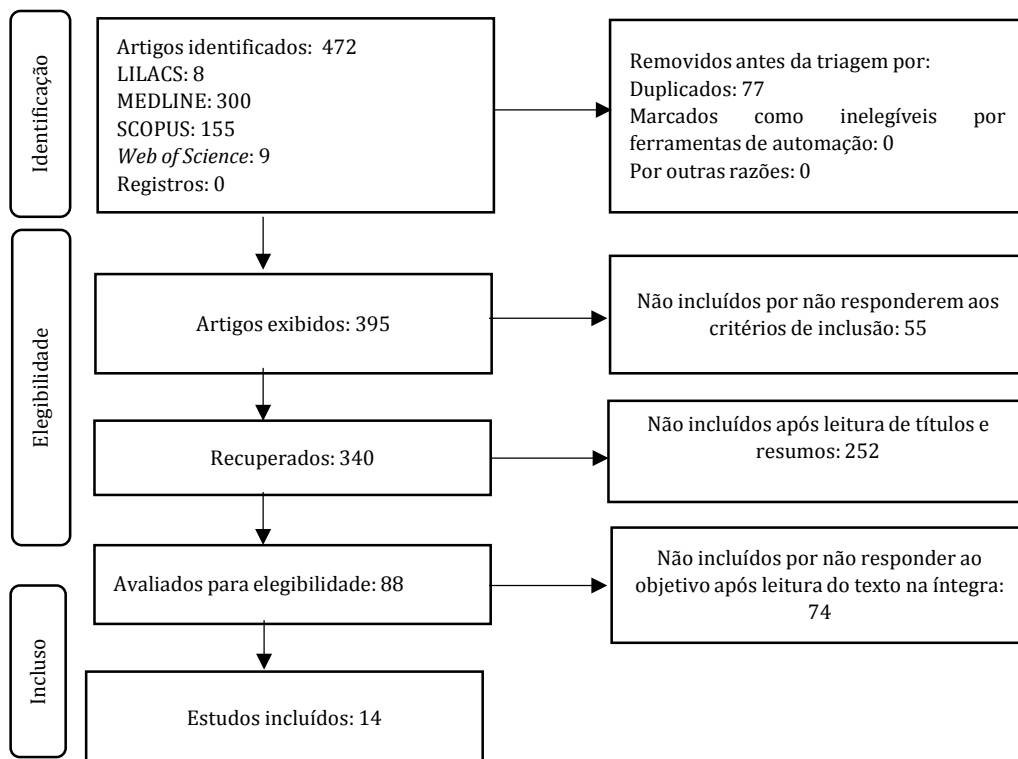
Identificação

Artigos identificados: 472
LILACS: 8
MEDLINE: 300
SCOPUS: 155
*Web of Science*: 9
Registros: 0

Removidos antes da triagem por:
Duplicados: 77
Marcados como inelegíveis por ferramentas de automação: 0
Por outras razões: 0

Elegibilidade

Artigos exibidos: 395

Não incluídos por não responderem aos critérios de inclusão: 55

Recuperados: 340

Não incluídos após leitura de títulos e resumos: 252

Avaliados para elegibilidade: 88

Não incluídos por não responder ao objetivo após leitura do texto na íntegra: 74

Incluso

Estudos incluídos: 14